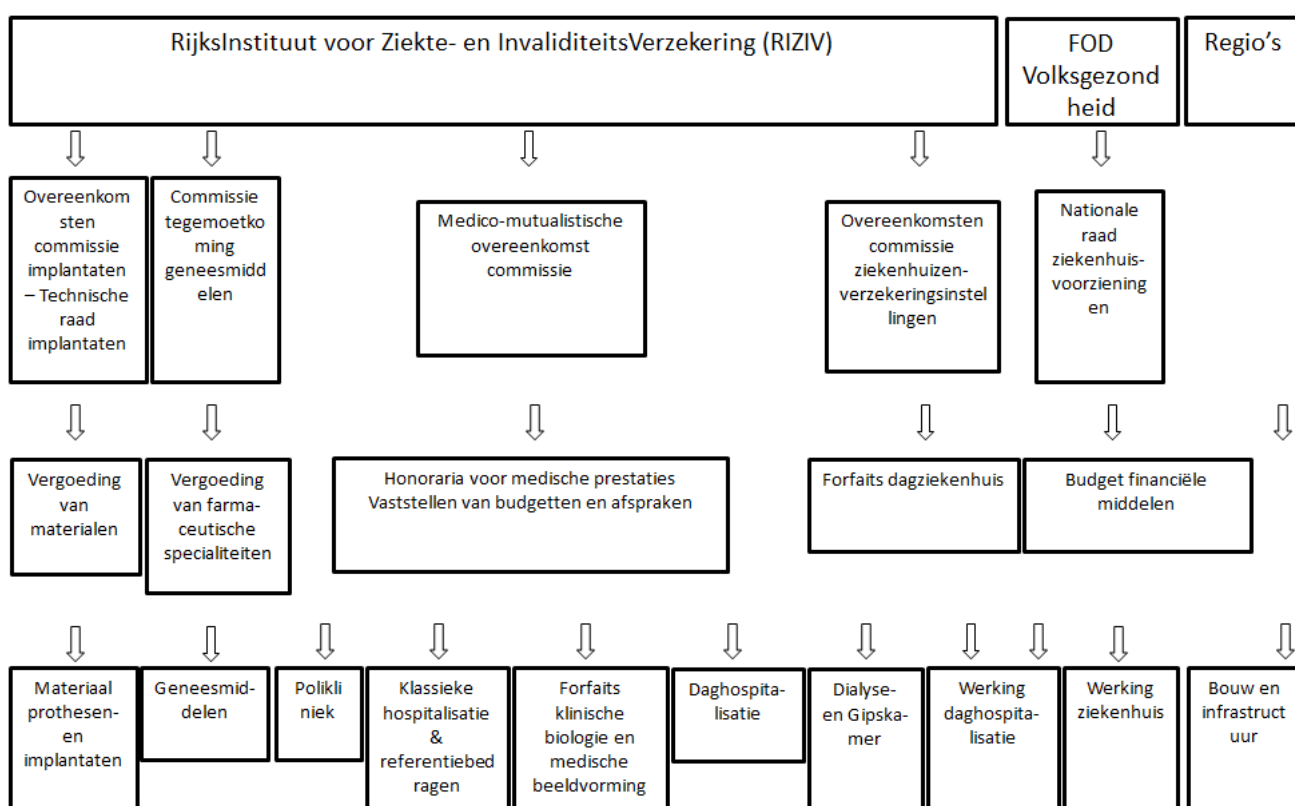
RijksInstituut voor Ziekte- en InvaliditeitsVerzekering (RIZIV)

FOD Volksgezondheid

Regio's

Overeenkomsten commissie implantaten – Technische raad implantaten

Commissie tegemoetkoming geneesmiddelen

Medico-mutualistische overeenkomst commissie

Overeenkomsten commissie ziekenhuizen-verzekeringsinstellingen

Nationale raad ziekenhuis-voorzieningen

Vergoeding van materialen

Vergoeding van farma-ceutische specialiteiten

Honoraria voor medische prestaties
Vaststellen van budgetten en afspraken

Forfaits dagziekenhuis

Budget financiële middelen

Materiaal prothesen-en implantaten

Geneesmid-delen

Polikliniek

Klassieke hospitalisatie & referentiebedragen

Forfaits klinische biologie en medische beeldvorming

Daghospita-lisatie

Dialyse- en Gipska-mer

Werking daghospita-lisatie

Werking ziekenhuis

Bouw en infrastructuur